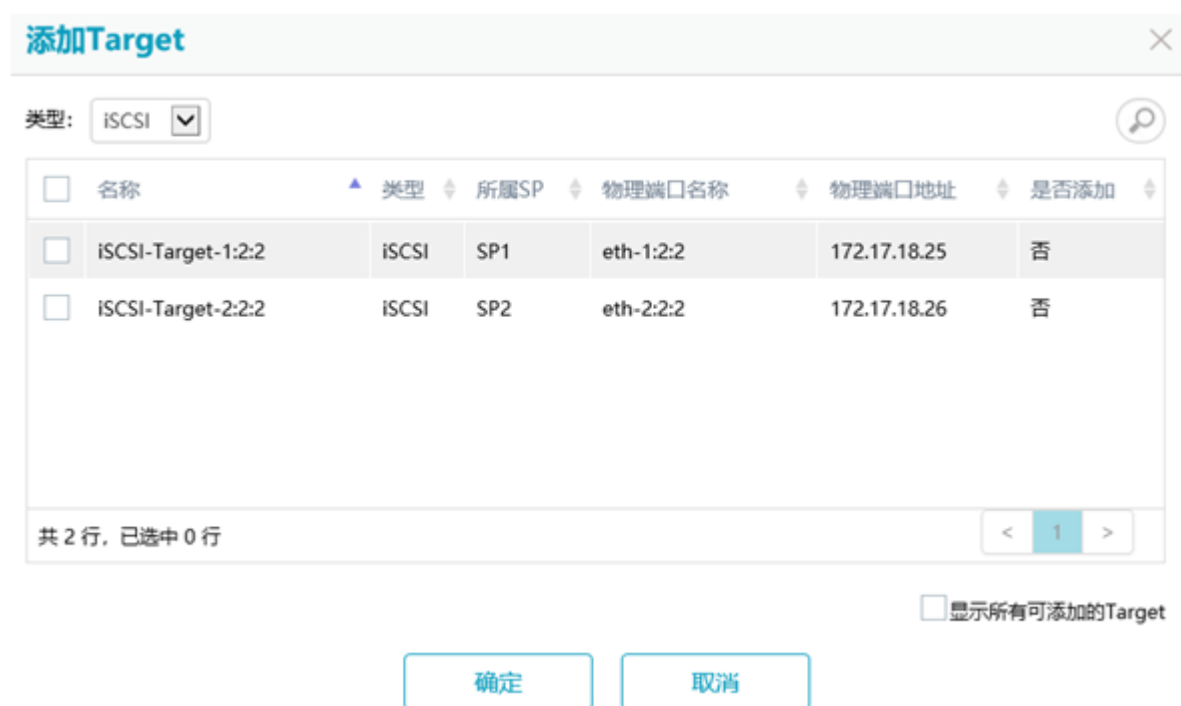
添加Target

×

类型: iSCSI

| 名称 | 类型 | 所属SP | 物理端口名称 | 物理端口地址 | 是否添加 |
|---|---|---|---|---|---|
| iSCSI-Target-1:2:2 | iSCSI | SP1 | eth-1:2:2 | 172.17.18.25 | 否 |
| iSCSI-Target-2:2:2 | iSCSI | SP2 | eth-2:2:2 | 172.17.18.26 | 否 |

共 2 行，已选中 0 行

< 1 >

显示所有可添加的Target

确定 取消